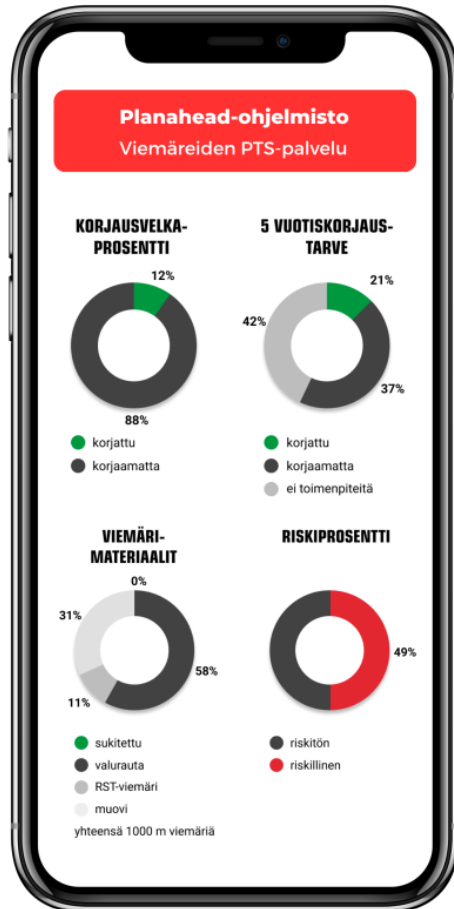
Planahead-ohjelmisto
Viemäreiden PTS-palvelu

KORJAUSVELKAPROSENTTI

12%
88%

korjattu
korjaamatta

5 VUOTISKORJAUSTARVE

21%
42%
37%

korjattu
korjaamatta
ei toimenpiteitä

VIEMÄRIMATERIAALIT

0%
31%
58%
11%

sukitettu
valurauta
RST-viemäri
muovi

yhteensä 1000 m viemäriä

RISKIPROSENTTI

49%

riskitön
riskillinen